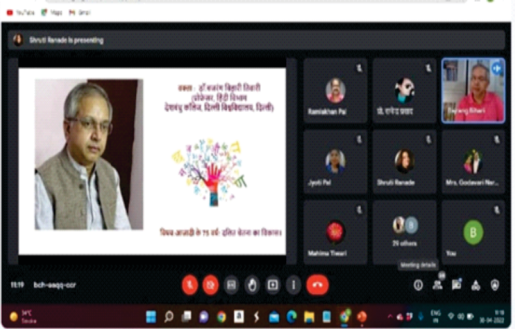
YouTube Maps Gmail

Shruti Ranade is presenting

वक्ता - डॉ बजरंग बिहारी तिवारी
प्रोफेसर, हिंदी विभाग
देशबंधु कॉलेज, दिल्ली विश्वविद्यालय, दिल्ली

विषय आज़ादी के 75 वर्ष: दलित चेतना का विकास

Ramkishan Pai

डॉ. रमेश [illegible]

Bajrang Bihari

Jyoti Pai

Shruti Ranade

Mrs. Godawari Nar...

Mahima Tiwari

29 others

You

11:19 bch-awqq-ocr

Meeting details

ENG IN

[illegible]